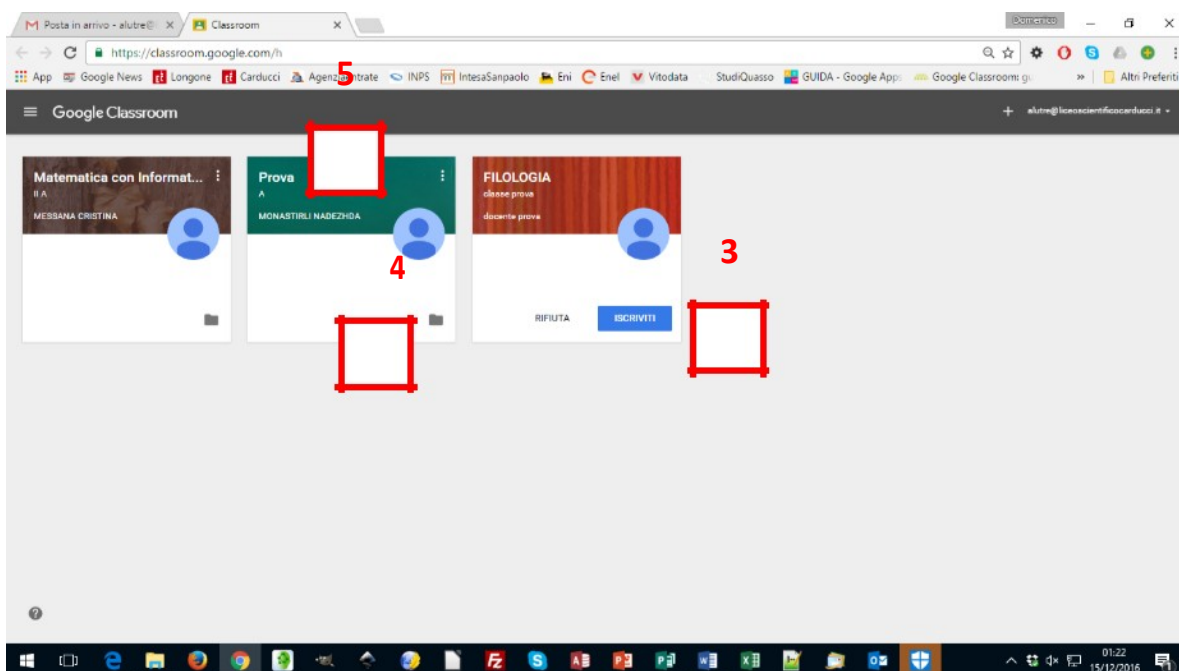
Posta in arrivo - alutre@ ×
Classroom ×
Domenico
https://classroom.google.com/h
App  Google News  Longone  Carducci  Agenzia Entrate  INPS  IntesaSanpaolo  Eni  Enel  Vitodata  StudiQuasso  GUIDA - Google Apps  Google Classroom: g  »  Altri Preferiti
5
Google Classroom
alutre@liceoscientificocarducci.it
Matematica con Informat...
II A
MESSANA CRISTINA
Prova
A
MONASTIRLI NADEZHDA
4
FILOLOGIA
classe prova
docente prova
3
RIFIUTA
ISCRIVITI
01:22
15/12/2016